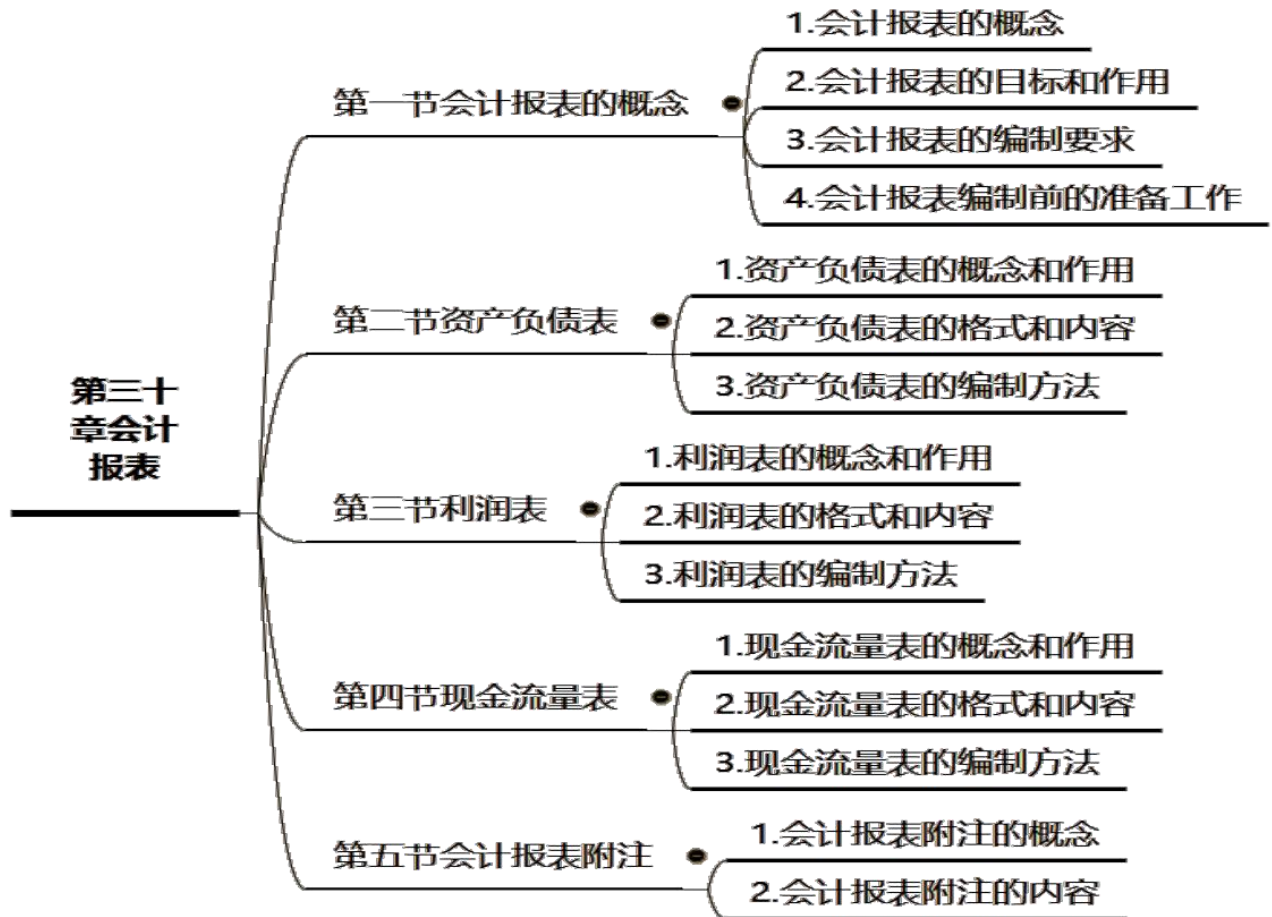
第三十章会计报表

第一节会计报表的概念

1.会计报表的概念

2.会计报表的目标和作用

3.会计报表的编制要求

4.会计报表编制前的准备工作

第二节资产负债表

1.资产负债表的概念和作用

2.资产负债表的格式和内容

3.资产负债表的编制方法

第三节利润表

1.利润表的概念和作用

2.利润表的格式和内容

3.利润表的编制方法

第四节现金流量表

1.现金流量表的概念和作用

2.现金流量表的格式和内容

3.现金流量表的编制方法

第五节会计报表附注

1.会计报表附注的概念

2.会计报表附注的内容